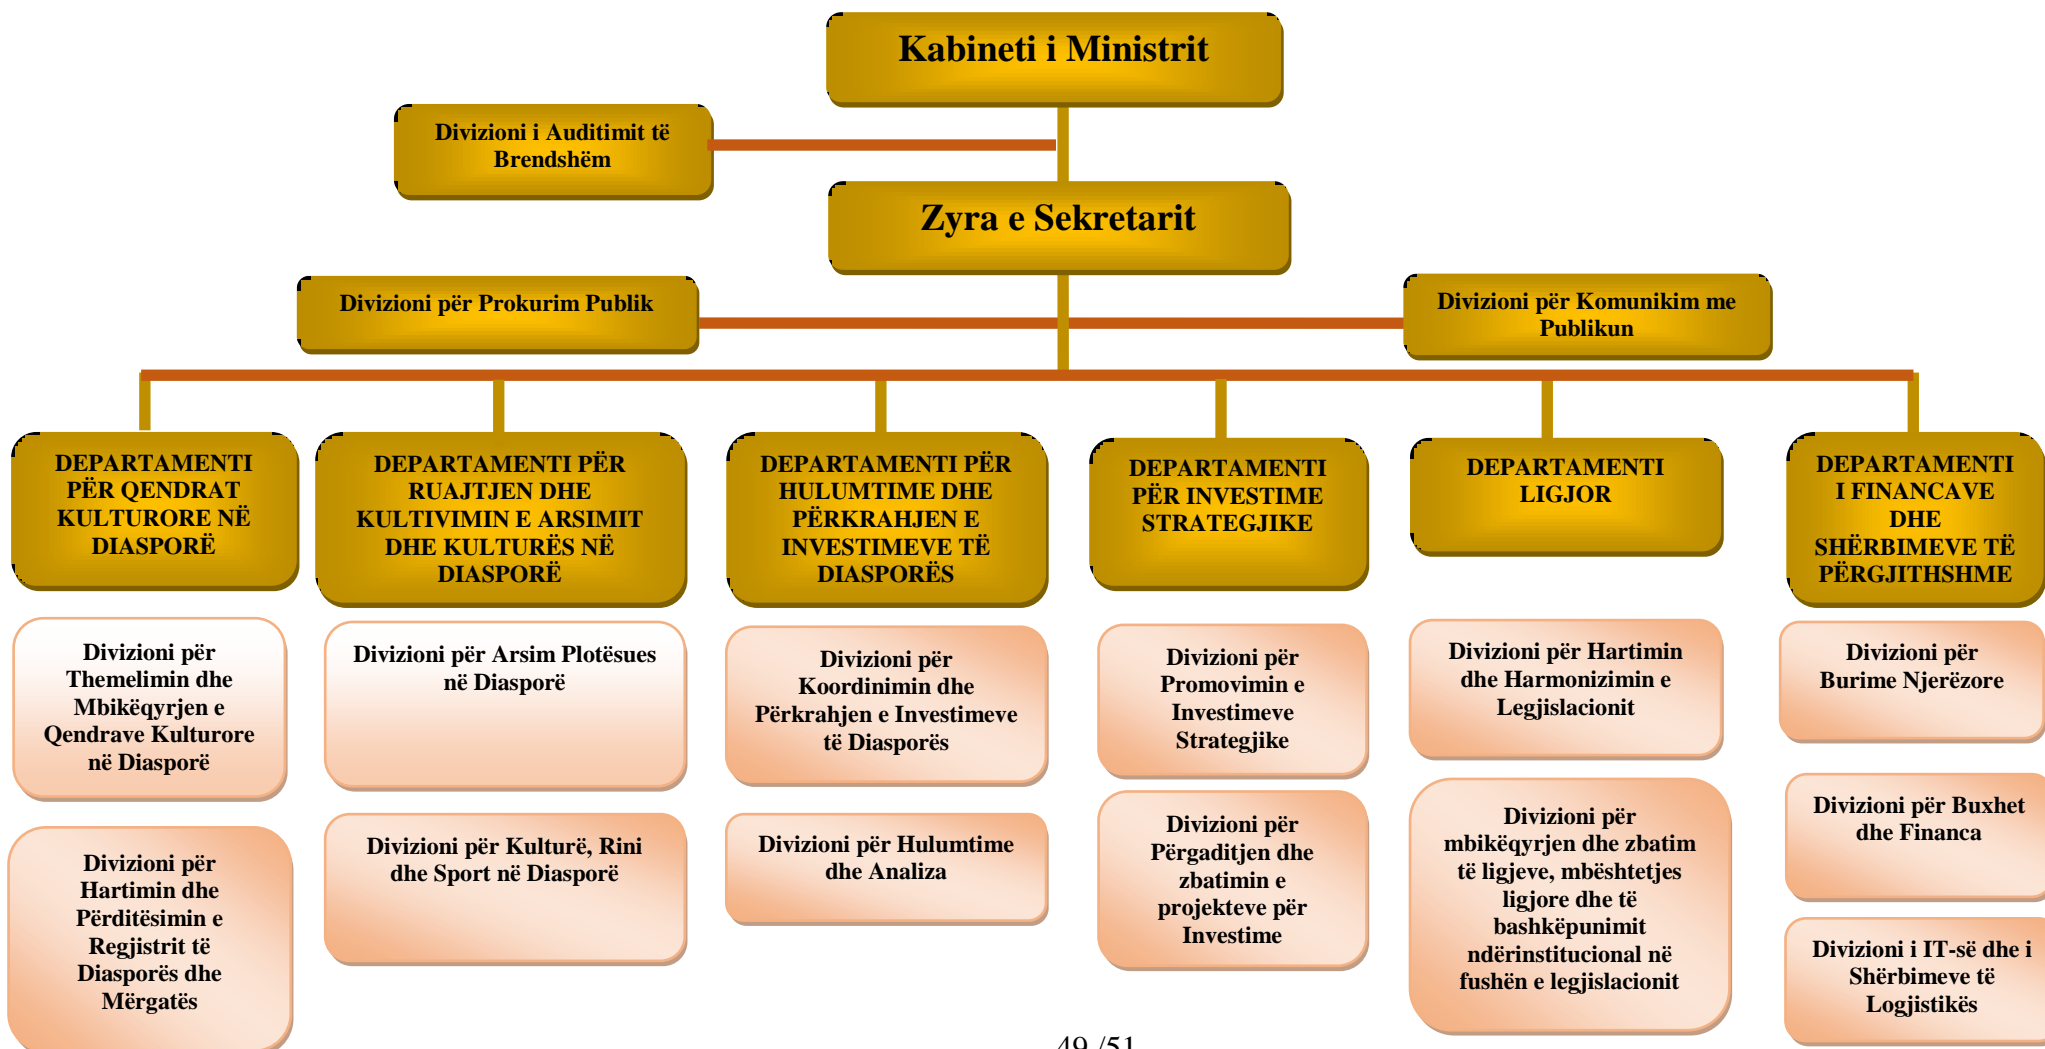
Kabineti i Ministrit

Divizioni i Auditimit të Brendshëm

Zyra e Sekretarit

Divizioni për Prokurim Publik

Divizioni për Komunikim me Publikun

DEPARTAMENTI PËR QENDRAT KULTURORE NË DIASPORË

DEPARTAMENTI PËR RUAJTJEN DHE KULTIVIMIN E ARSIMIT DHE KULTURËS NË DIASPORË

DEPARTAMENTI PËR HULUMTIME DHE PËRKRAHJEN E INVESTIMEVE TË DIASPORËS

DEPARTAMENTI PËR INVESTIME STRATEGJIKE

DEPARTAMENTI LIGJOR

DEPARTAMENTI I FINANCAVE DHE SHËRBIMEVE TË PËRGJITHSHME

Divizioni për Themelimin dhe Mbikëqyrjen e Qendrave Kulturore në Diasporë

Divizioni për Arsim Plotësues në Diasporë

Divizioni për Koordinimin dhe Përkrahjen e Investimeve të Diasporës

Divizioni për Promovimin e Investimeve Strategjike

Divizioni për Hartimin dhe Harmonizimin e Legjislacionit

Divizioni për Burime Njerëzore

Divizioni për Hartimin dhe Përditësimin e Regjistrit të Diasporës dhe Mërgatës

Divizioni për Kulturë, Rini dhe Sport në Diasporë

Divizioni për Hulumtime dhe Analiza

Divizioni për Përgaditjen dhe zbatimin e projekteve për Investime

Divizioni për mbikëqyrjen dhe zbatim të ligjeve, mbështetjes ligjore dhe të bashkëpunimit ndërinstitucional në fushën e legjislacionit

Divizioni për Buxhet dhe Financa

Divizioni i IT-së dhe i Shërbimeve të Logjistikës

49 /51